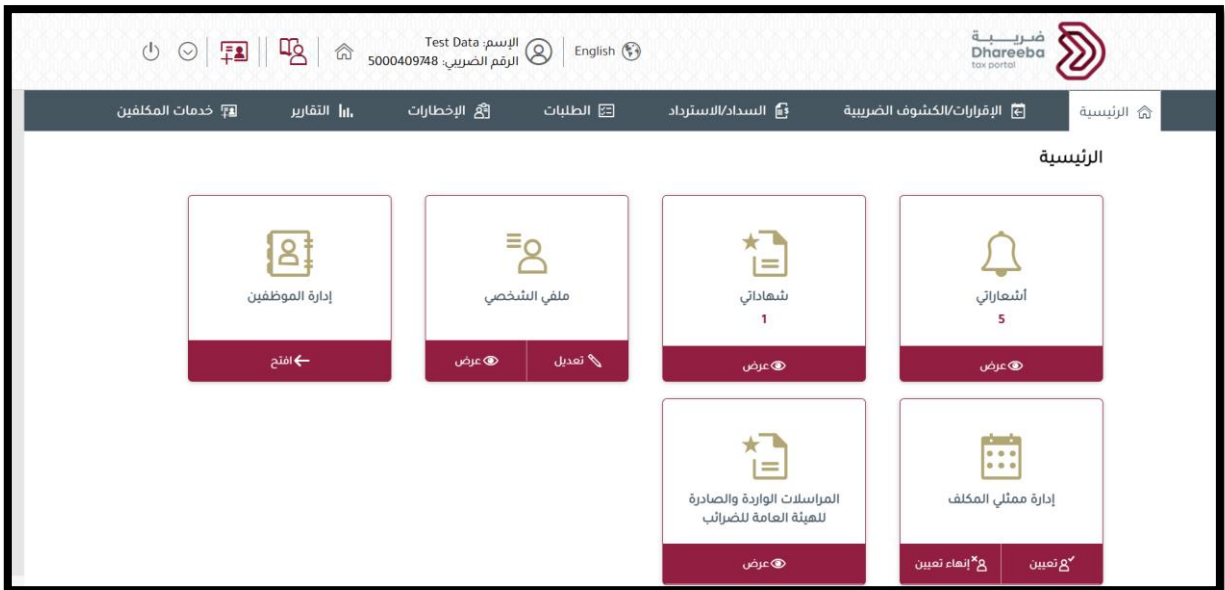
ضريبة
Dhareeba
tax portal

English

الإسم: Test Data
الرقم الضريبي: 5000409748

الرئيسية
الإقرارات/الكشوف الضريبية
السداد/الاسترداد
الطلبات
الإخطارات
التقارير
خدمات المكلفين

الرئيسية

أشعاراتي
5
عرض

شهاداتي
1
عرض

ملفي الشخصي
تعديل
عرض

إدارة الموظفين
افتح

إدارة ممثلي المكلف
تعيين
إنهاء تعيين

المراسلات الواردة والصادرة للهيئة العامة للضرائب
عرض